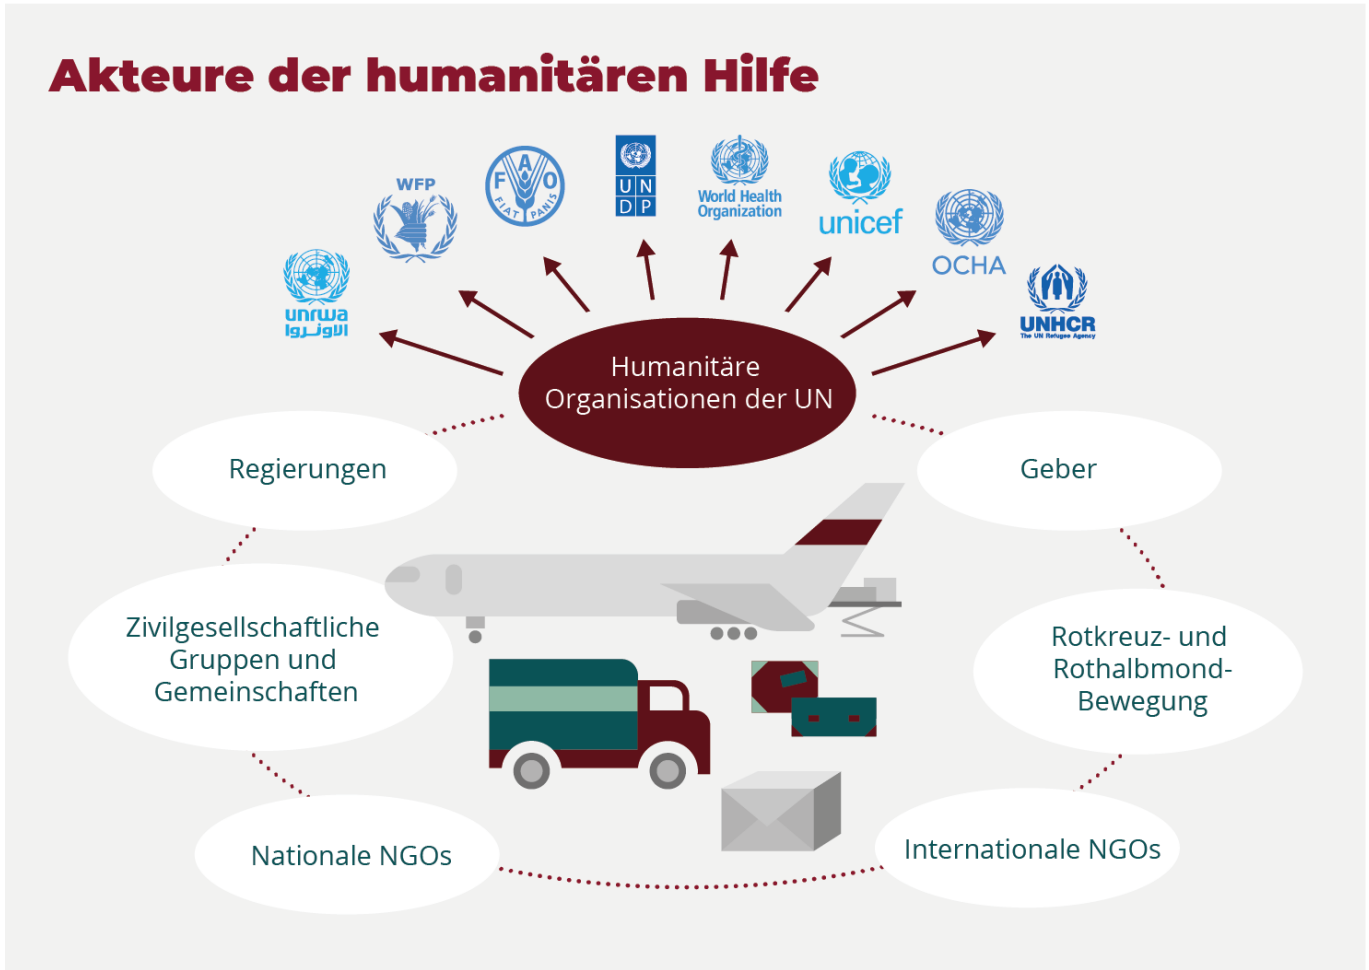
Akteure der humanitären Hilfe

unrwa
الاونروا

WFP

F A O
FIAT PANIS

U N
D P

World Health Organization

unicef

OCHA

UNHCR
The UN Refugee Agency

Humanitäre Organisationen der UN

Regierungen

Geber

Zivilgesellschaftliche Gruppen und Gemeinschaften

Rotkreuz- und Rothalbmond-Bewegung

Nationale NGOs

Internationale NGOs